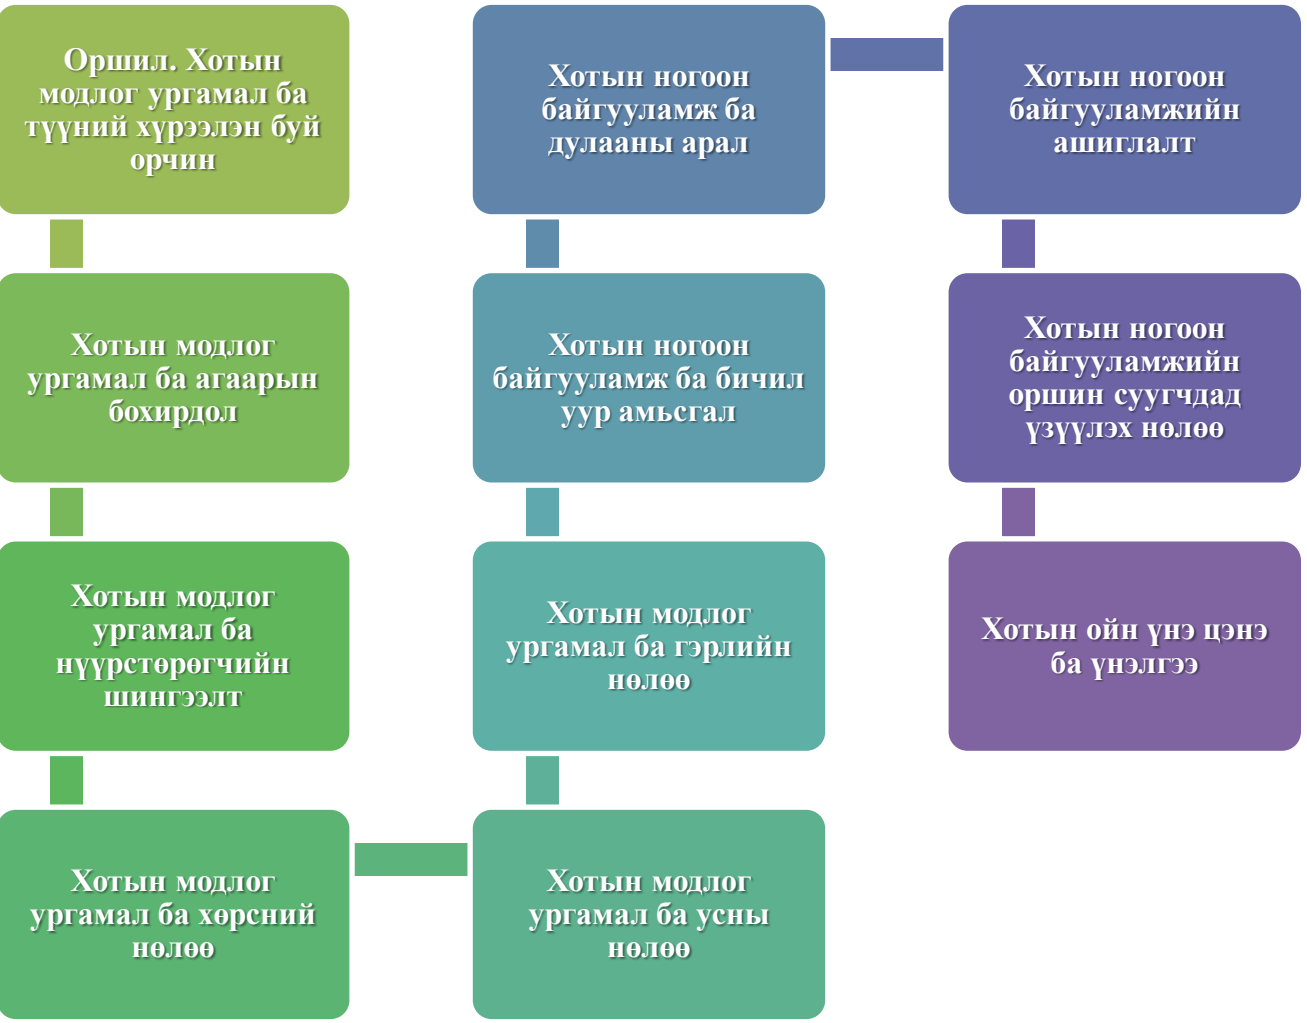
Оршил. Хотын модлог ургамал ба түүний хүрээлэн буй орчин

Хотын модлог ургамал ба агаарын бохирдол

Хотын модлог ургамал ба нүүрстөрөгчийн шингээлт

Хотын модлог ургамал ба хөрсний нөлөө

Хотын модлог ургамал ба усны нөлөө

Хотын модлог ургамал ба гэрлийн нөлөө

Хотын ногоон байгууламж ба бичил уур амьсгал

Хотын ногоон байгууламж ба дулааны арал

Хотын ногоон байгууламжийн ашиглалт

Хотын ногоон байгууламжийн оршин суугчдад үзүүлэх нөлөө

Хотын ойн үнэ цэнэ ба үнэлгээ